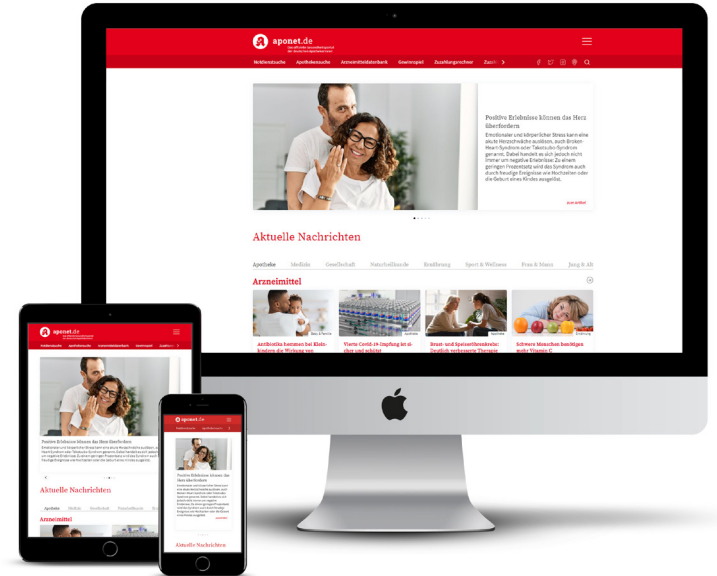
aponet.de

Notdienstsuche Apothekensuche Arzneimitteldatenbank Gewinnspiel Zuzahlungsrechner Zus

Positive Erlebnisse können das Herz überfordern

Emotionaler und körperlicher Stress kann eine akute Herzschwäche auslösen, auch Broken-Heart-Syndrom oder Takotsubo-Syndrom genannt. Dabei handelt es sich jedoch nicht immer um negative Erlebnisse: Zu einem geringen Prozentsatz wird das Syndrom auch durch freudige Ereignisse wie Hochzeiten oder die Geburt eines Kindes ausgelöst.

Aktuelle Nachrichten

Apotheke Medizin Gesellschaft Naturheilkunde Ernährung Sport & Wellness Frau & Mann Jung & Alt

Arzneimittel

Antibiotika hemmen bei Kleinkindern die Wirkung von

Vierte Covid-19-Impfung ist sicher und schützt

Brust- und Speiseröhrenkrebs: Deutlich verbesserte Therapie

Schwere Menschen benötigen mehr Vitamin C

aponet.de

Notdienstsuche Apothekensuche Arzneimitteldatenbank Gewinnspiel

Positive Erlebnisse können das Herz überfordern

Aktuelle Nachrichten

Apotheke Medizin Gesellschaft Naturheilkunde

Arzneimittel

aponet.de

Positive Erlebnisse können das Herz überfordern

Aktuelle Nachrichten